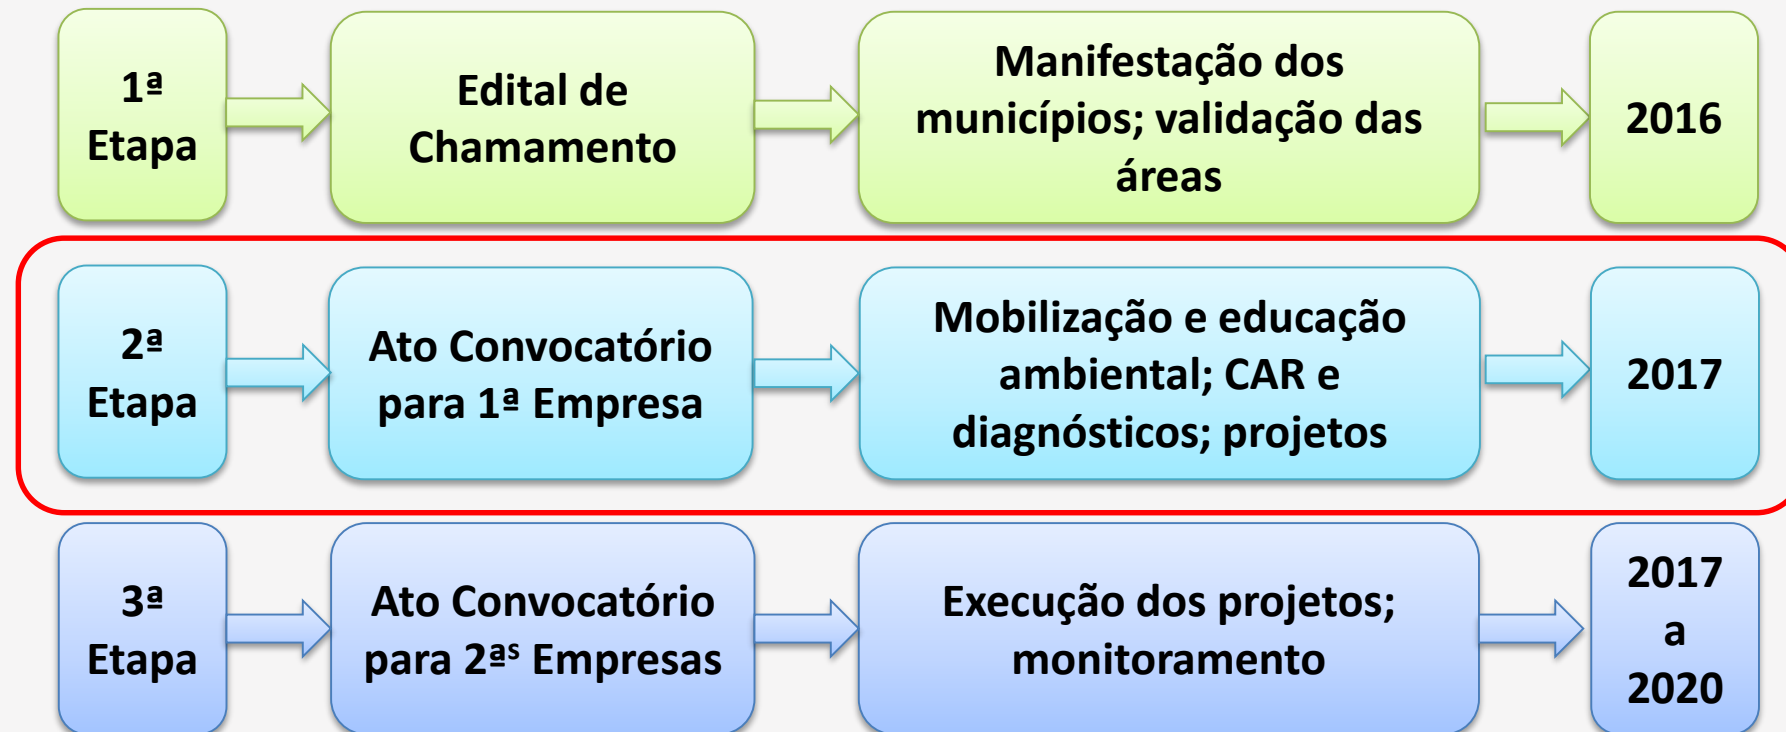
1ª Etapa

Edital de Chamamento

Manifestação dos municípios; validação das áreas

2016

2ª Etapa

Ato Convocatório para 1ª Empresa

Mobilização e educação ambiental; CAR e diagnósticos; projetos

2017

3ª Etapa

Ato Convocatório para 2ªs Empresas

Execução dos projetos; monitoramento

2017 a 2020